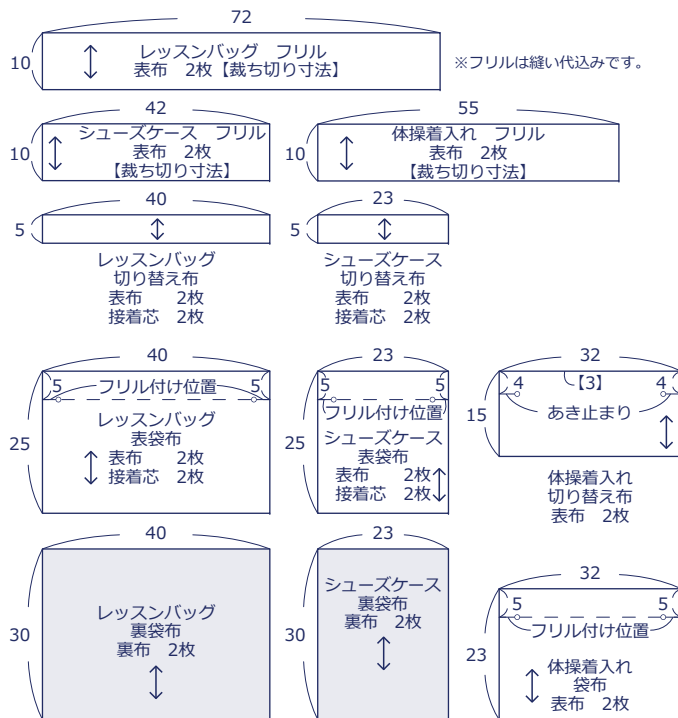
72
10
レッスンバッグ　フリル
表布　2枚【裁ち切り寸法】
※フリルは縫い代込みです。

42
10
シューズケース　フリル
表布　2枚
【裁ち切り寸法】

55
10
体操着入れ　フリル
表布　2枚
【裁ち切り寸法】

40
5
レッスンバッグ
切り替え布
表布　2枚
接着芯　2枚

23
5
シューズケース
切り替え布
表布　2枚
接着芯　2枚

40
5　フリル付け位置　5
25
レッスンバッグ
表袋布
表布　2枚
接着芯　2枚

23
5　5
フリル付け位置
25
シューズケース
表袋布
表布　2枚
接着芯　2枚

32
4　【3】　4
15
あき止まり
体操着入れ
切り替え布
表布　2枚

40
30
レッスンバッグ
裏袋布
裏布　2枚

23
30
シューズケース
裏袋布
裏布　2枚

32
5　5
フリル付け位置
23
体操着入れ
袋布
表布　2枚